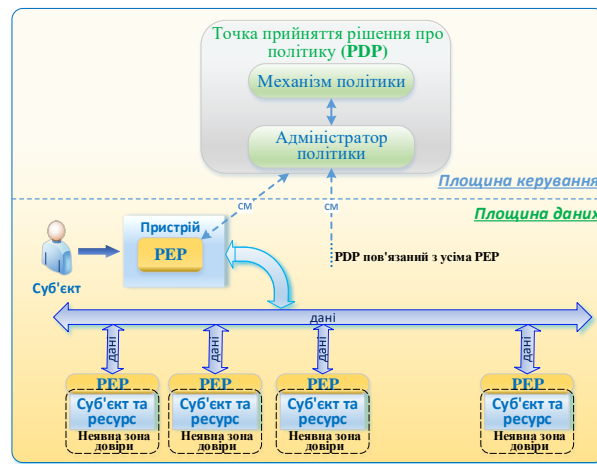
Точка прийняття рішення про політику (PDP)

Механізм політики

Адміністратор політики

Площина керування

Площина даних

см

см

Пристрій

PEP

Суб'єкт

PDP пов'язаний з усіма PEP

дані

дані

дані

дані

дані

PEP

Суб'єкт та ресурс

Неявна зона довіри

PEP

Суб'єкт та ресурс

Неявна зона довіри

PEP

Суб'єкт та ресурс

Неявна зона довіри

PEP

Суб'єкт та ресурс

Неявна зона довіри